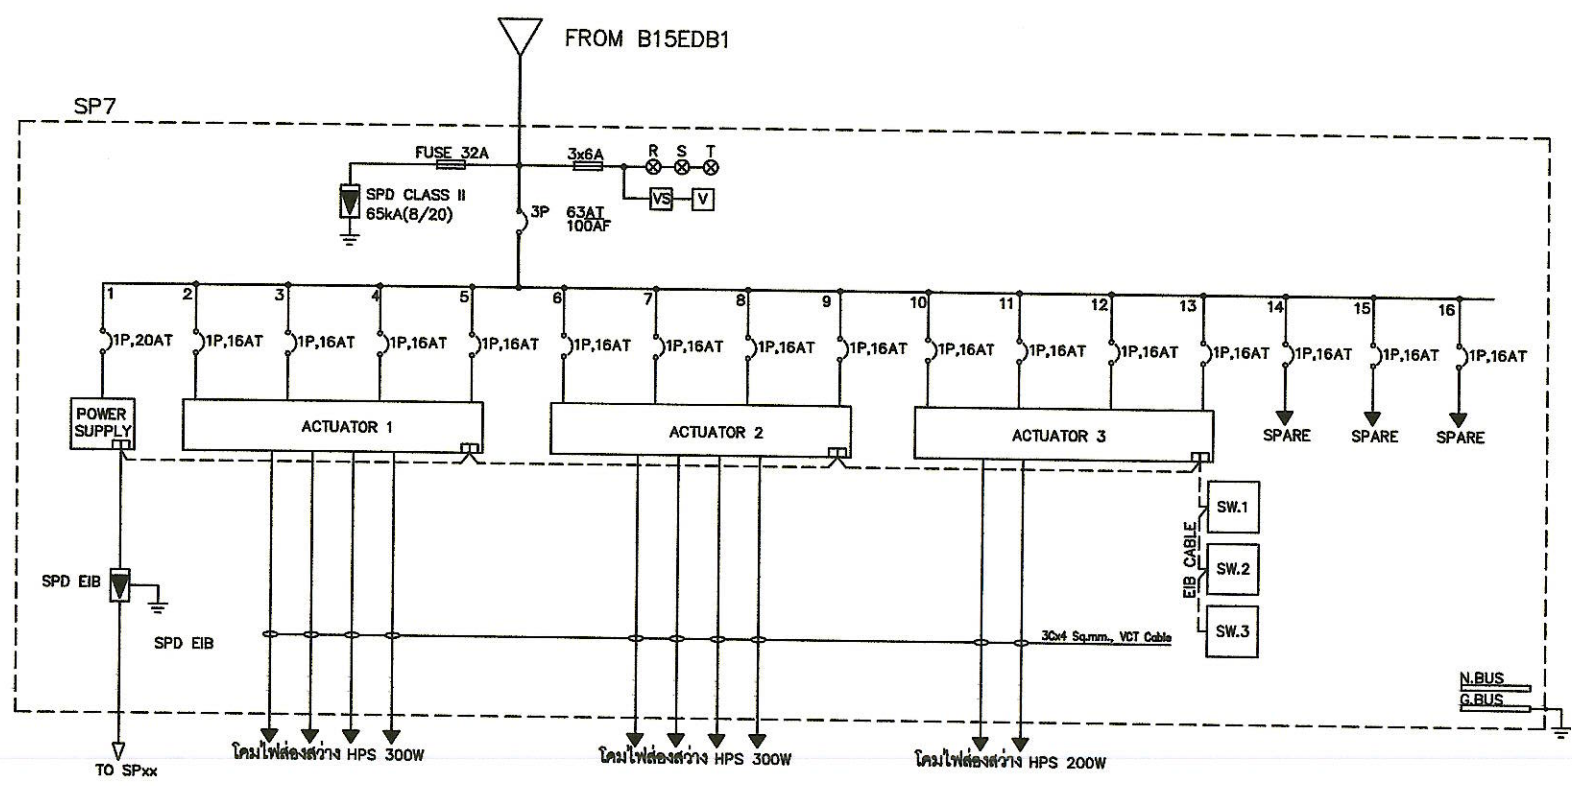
FROM B15EDB1

SP7

FUSE 32A

3x6A

R S T

VS V

SPD CLASS II
65kA(8/20)

3P 63AT
100AF

1 2 3 4 5 6 7 8 9 10 11 12 13 14 15 16

1P,20AT 1P,16AT 1P,16AT 1P,16AT 1P,16AT 1P,16AT 1P,16AT 1P,16AT 1P,16AT 1P,16AT 1P,16AT 1P,16AT 1P,16AT 1P,16AT 1P,16AT 1P,16AT

POWER SUPPLY

ACTUATOR 1

ACTUATOR 2

ACTUATOR 3

SPARE SPARE SPARE

SW.1

EIB CABLE

SW.2

SW.3

SPD EIB

SPD EIB

3Cx4 Sq.mm., VCT Cable

N.BUS
G.BUS

TO SPxx

โคมไฟส่องสว่าง HPS 300W

โคมไฟส่องสว่าง HPS 300W

โคมไฟส่องสว่าง HPS 200W